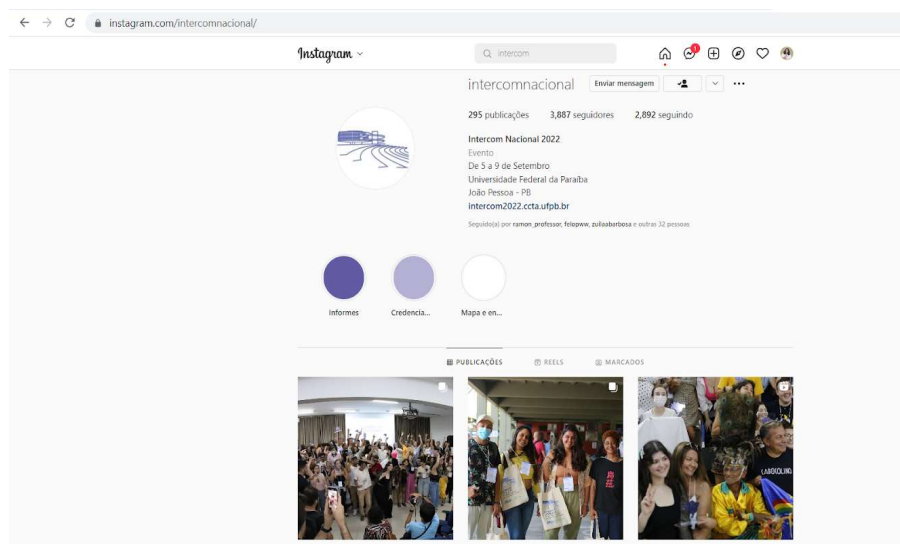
instagram.com/intercomnacional/

Instagram

intercom

1

intercomnacional Enviar mensagem

295 publicações 3,887 seguidores 2,892 seguindo

Intercom Nacional 2022
Evento
De 5 a 9 de Setembro
Universidade Federal da Paraíba
João Pessoa - PB
intercom2022.ccta.ufpb.br

Seguido(a) por ramon_professor, felopww, zuilaabarbosa e outras 32 pessoas

Informes Credencia... Mapa e en...

PUBLICAÇÕES REELS MARCADOS

LABROLINO